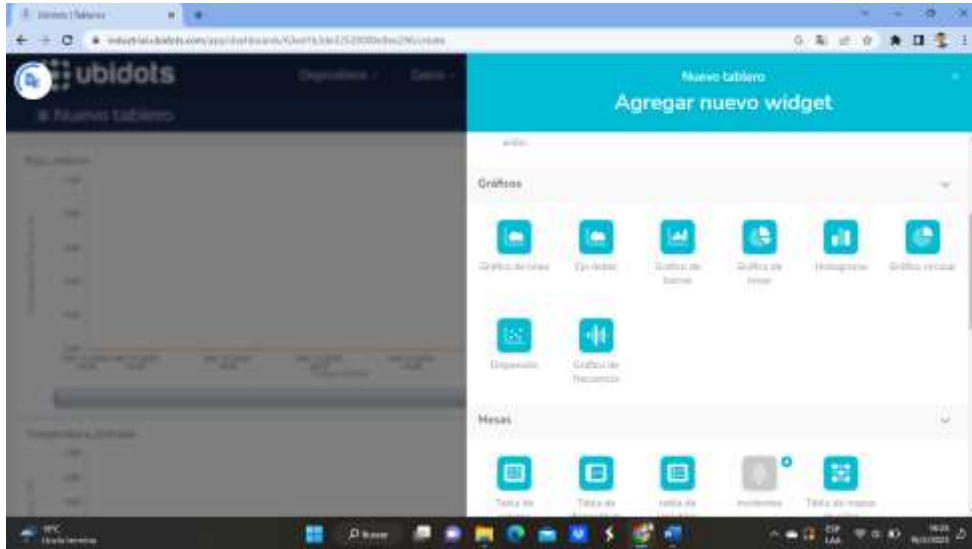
ubidots

Dispositivos

Datos

Nuevo tablero

Nuevo tablero

Agregar nuevo widget

Gráficos

Gráfico de línea

Eje doble

Gráfico de barras

Gráfico de torta

Histograma

Gráfico circular

Dispersión

Gráfico de frecuencia

Mesas

Tabla de

Tabla de

tabla de

Incidentes

Tabla de mapas

Temperatura_Entrada

ESP LAA

Buscar